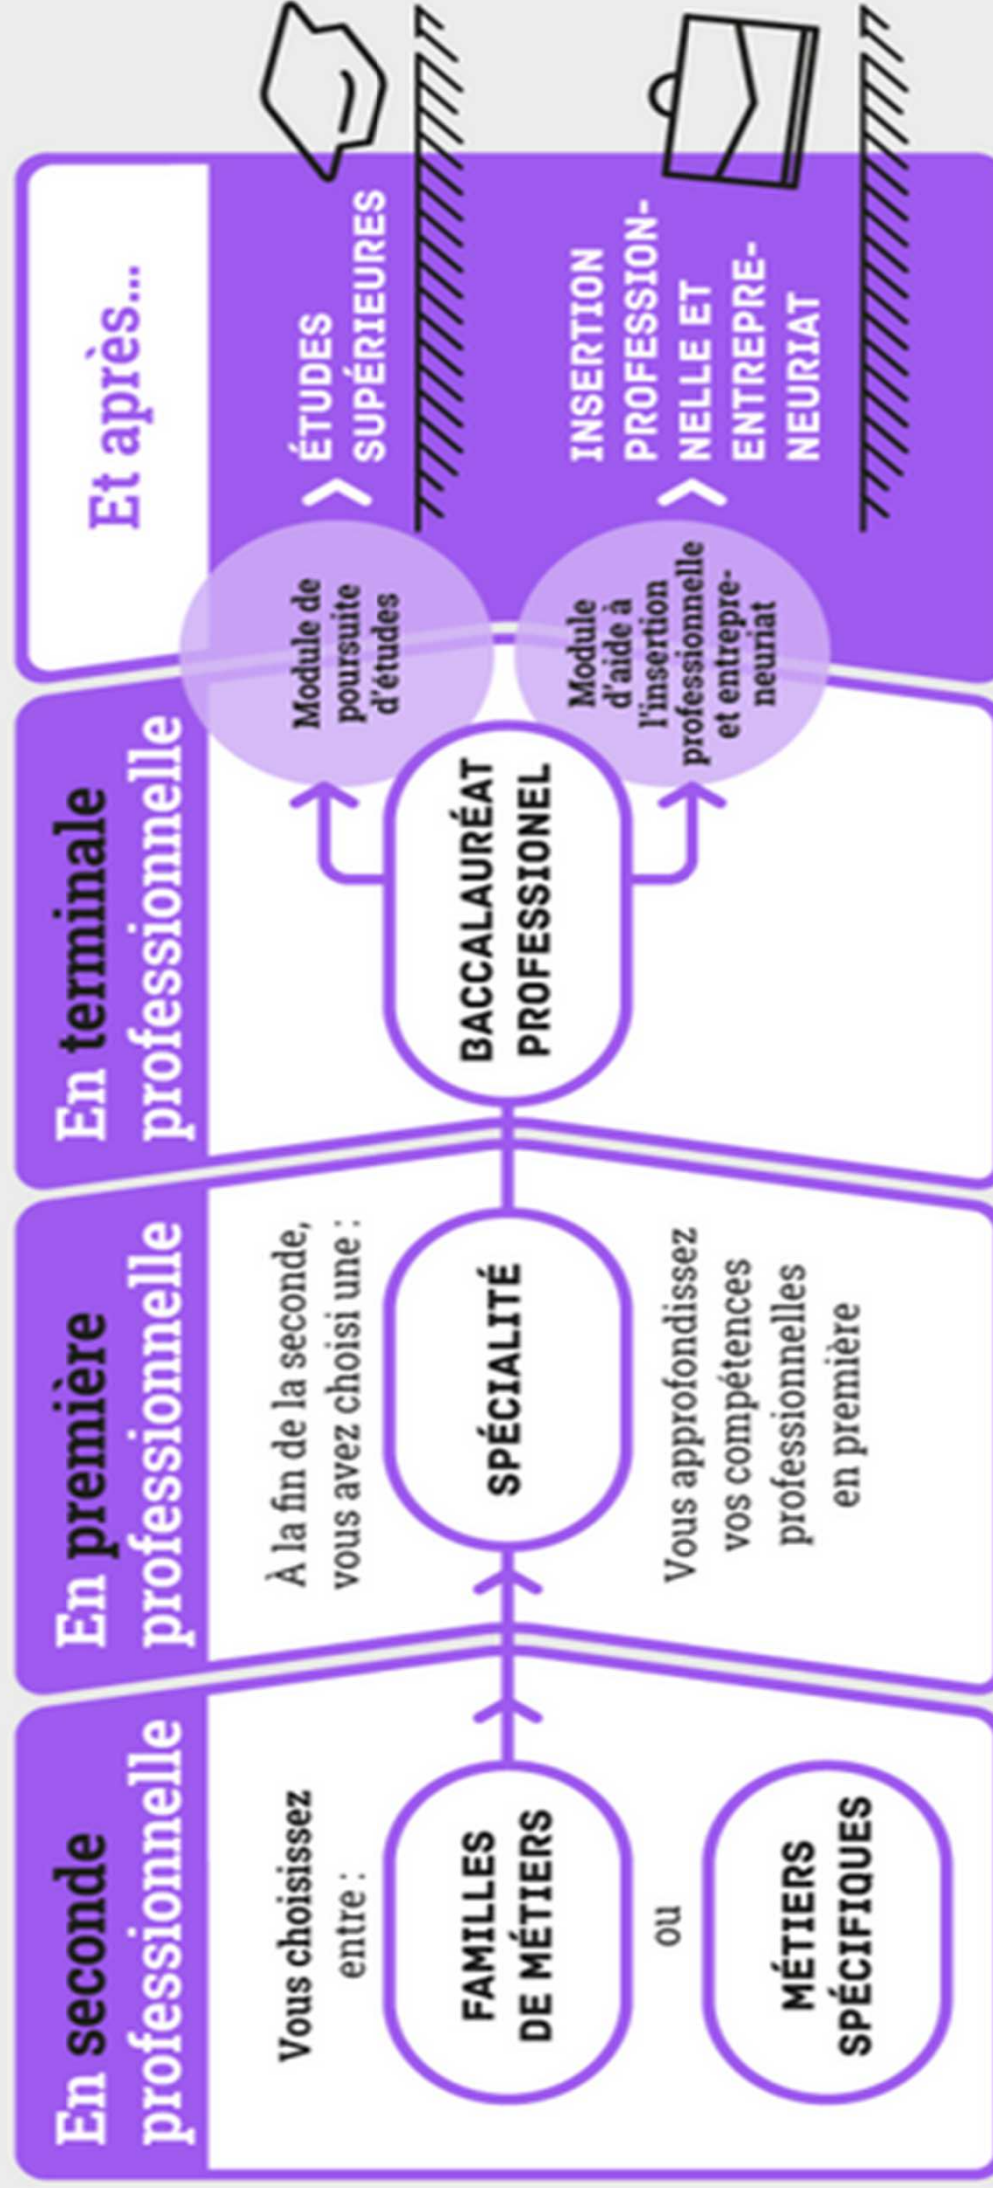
En seconde professionnelle

Vous choisissez entre :

FAMILLES DE MÉTIERS

ou

MÉTIERS SPÉCIFIQUES

En première professionnelle

À la fin de la seconde, vous avez choisi une :

SPÉCIALITÉ

Vous approfondissez vos compétences professionnelles en première

En terminale professionnelle

BACCALAURÉAT PROFESSIONEL

Module de poursuite d'études

Module d'aide à l'insertion professionnelle et entrepreneuriat

Et après...

ÉTUDES SUPÉRIEURES

INSERTION PROFESSIONNELLE ET ENTREPRENEURIAT